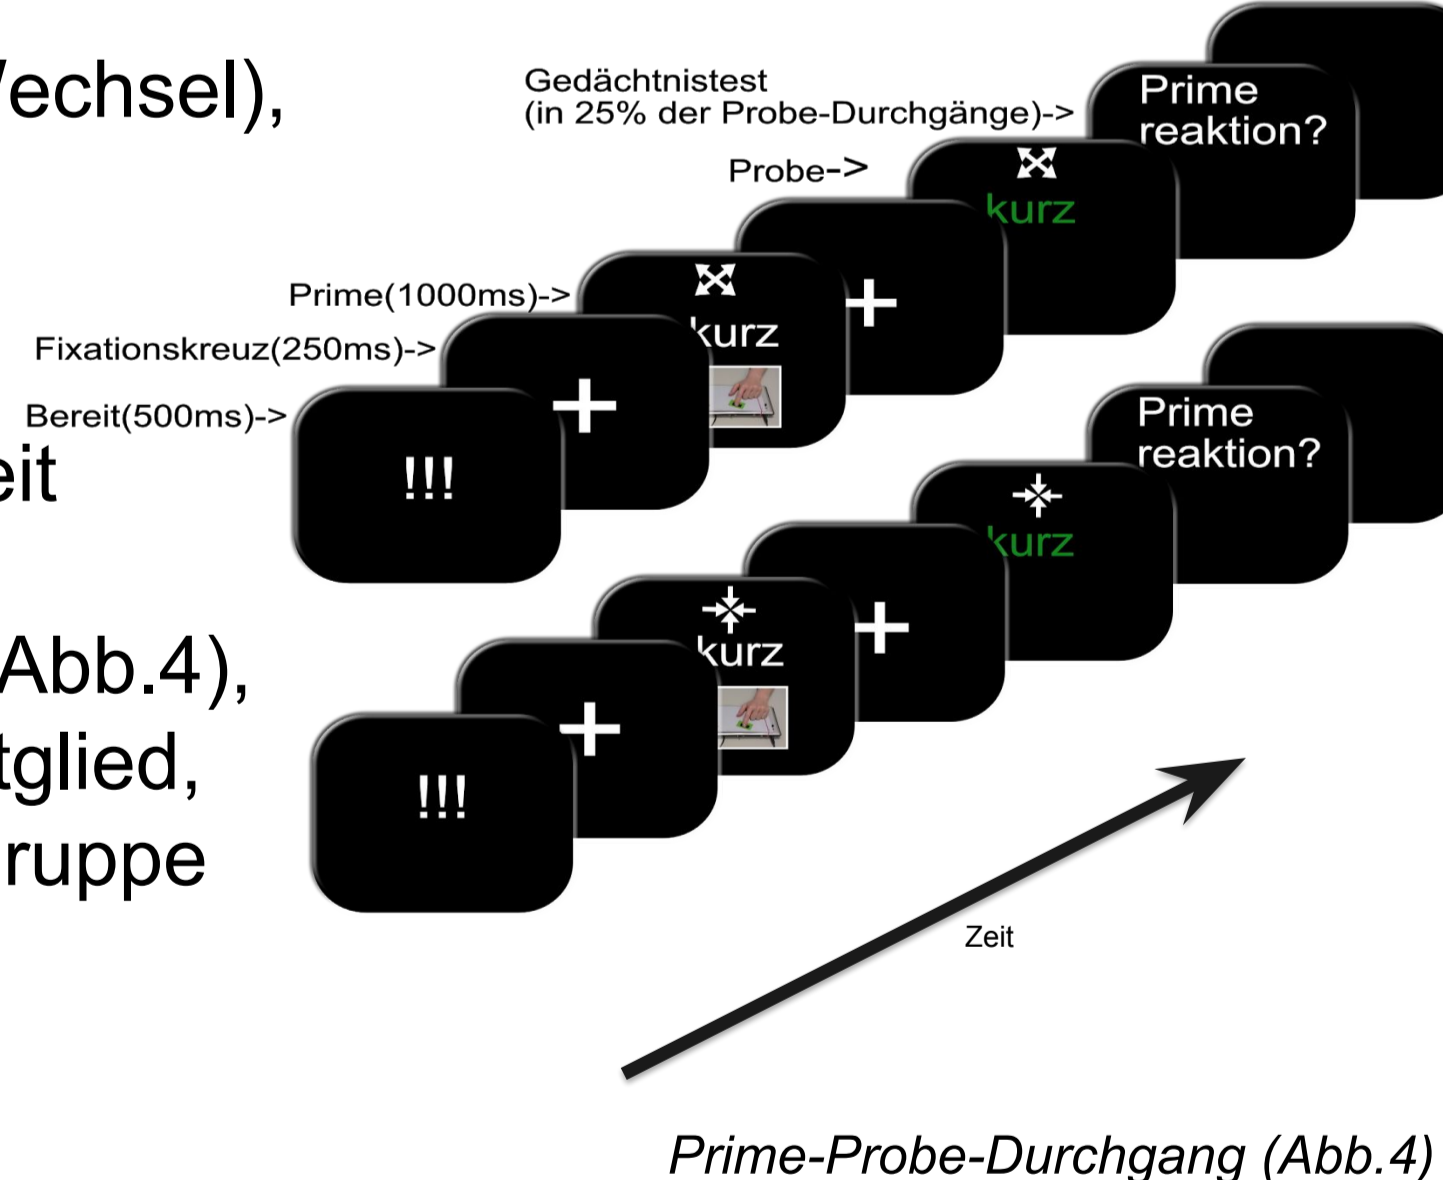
echsel),

eit

Abb.4),
tglied,
ruppe

Gedächtnistest
(in 25% der Probe-Durchgänge)->

Prime
reaktion?

Probe->

kurz

Prime(1000ms)->

kurz

Fixationskreuz(250ms)->

Bereit(500ms)->

!!!

Prime
reaktion?

kurz

kurz

!!!

Zeit

Prime-Probe-Durchgang (Abb.4)